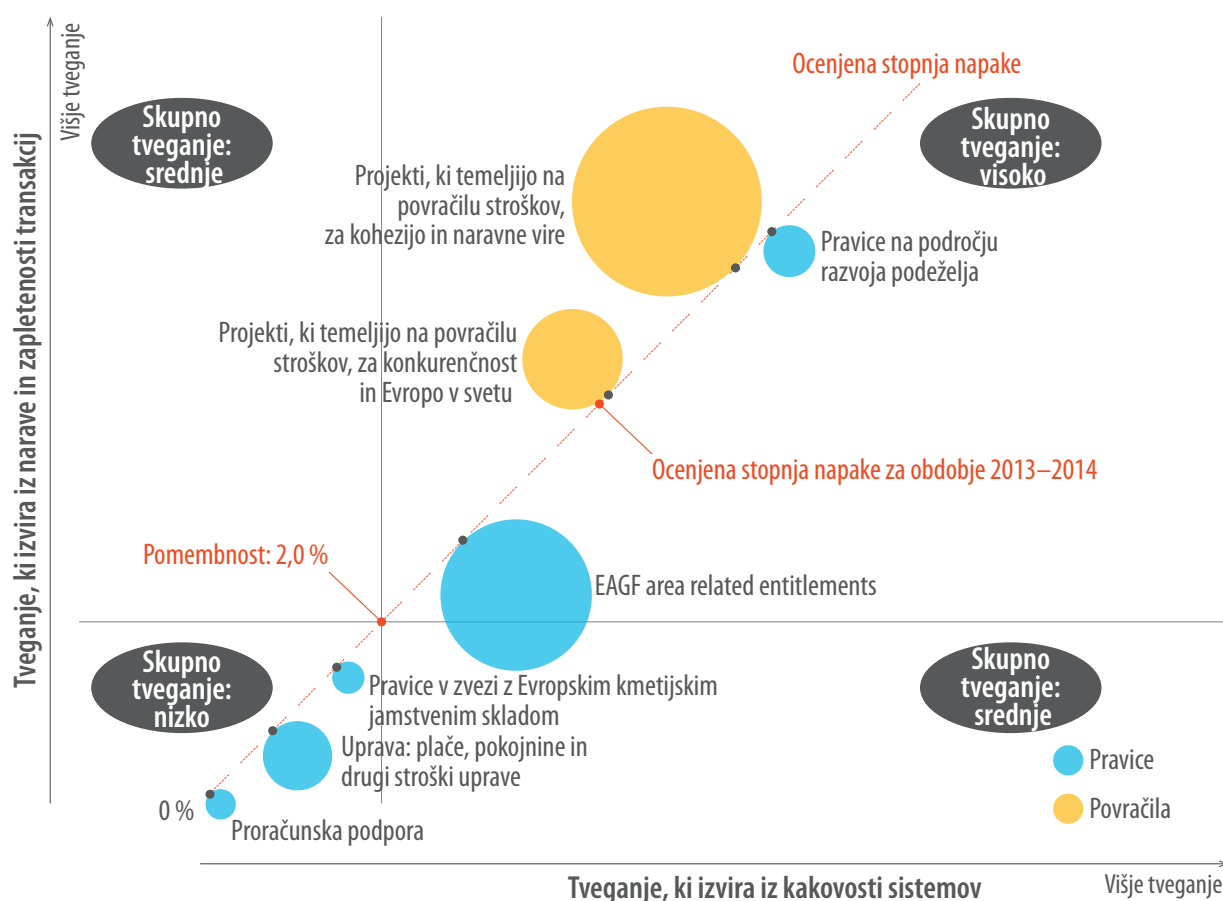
Višje tveganje

Tveganje, ki izvira iz narave in zapletenosti transakcij

Ocenjena stopnja napake

Skupno tveganje: srednje

Skupno tveganje: visoko

Projekti, ki temeljijo na povračilu stroškov, za kohezijo in naravne vire

Pravice na področju razvoja podeželja

Projekti, ki temeljijo na povračilu stroškov, za konkurenčnost in Evropo v svetu

Ocenjena stopnja napake za obdobje 2013–2014

Pomembnost: 2,0 %

EAGF area related entitlements

Skupno tveganje: nizko

Pravice v zvezi z Evropskim kmetijskim jamstvenim skladom

Skupno tveganje: srednje

Uprava: plače, pokojnine in drugi stroški uprave

Pravice

Povračila

0 %

Proračunska podpora

Tveganje, ki izvira iz kakovosti sistemov

Višje tveganje